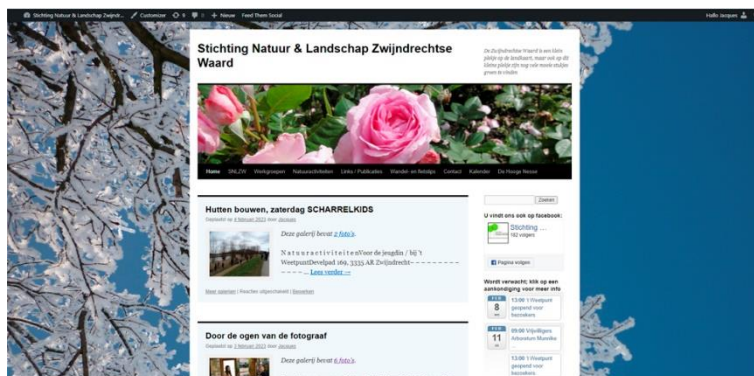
Stichting Natuur & Landschap Zwijndr... Customizer 9 0 + Nieuw Feed Them Social Hallo Jacques

Stichting Natuur & Landschap Zwijndrechtse Waard

De Zwijndrechtse Waard is een klein plekje op de landkaart, maar ook op dit kleine plekje zijn nog vele mooie stukjes groen te vinden

Home SNLZW Werkgroepen Natuuractiviteiten Links / Publicaties Wandel- en fietstips Contact Kalender De Hooge Nesse

Zoeken

Hutten bouwen, zaterdag SCHARRELKIDS

Geplaatst op 4 februari 2023 door Jacques

Deze galerij bevat 2 foto's.

NatuuractiviteitenVoor de jeugd(in / bij 't WeetpuntDevelpad 169, 3335 AK Zwijndrecht– – – – – – – – – – – – – – – Lees verder →

Meer galerijen | Reacties uitgeschakeld | Bewerken

U vindt ons ook op facebook:

Stichting ... 182 volgers

Pagina volgen

Wordt verwacht; klik op een aankondiging voor meer info

FEB 8 13:00 't Weetpunt geopend voor bezoekers

FEB 11 09:00 Vrijwilligers Arboretum Munnike

13:00 't Weetpunt geopend voor bezoekers

Door de ogen van de fotograaf

Geplaatst op 3 februari 2023 door Jacques

Deze galerij bevat 6 foto's.